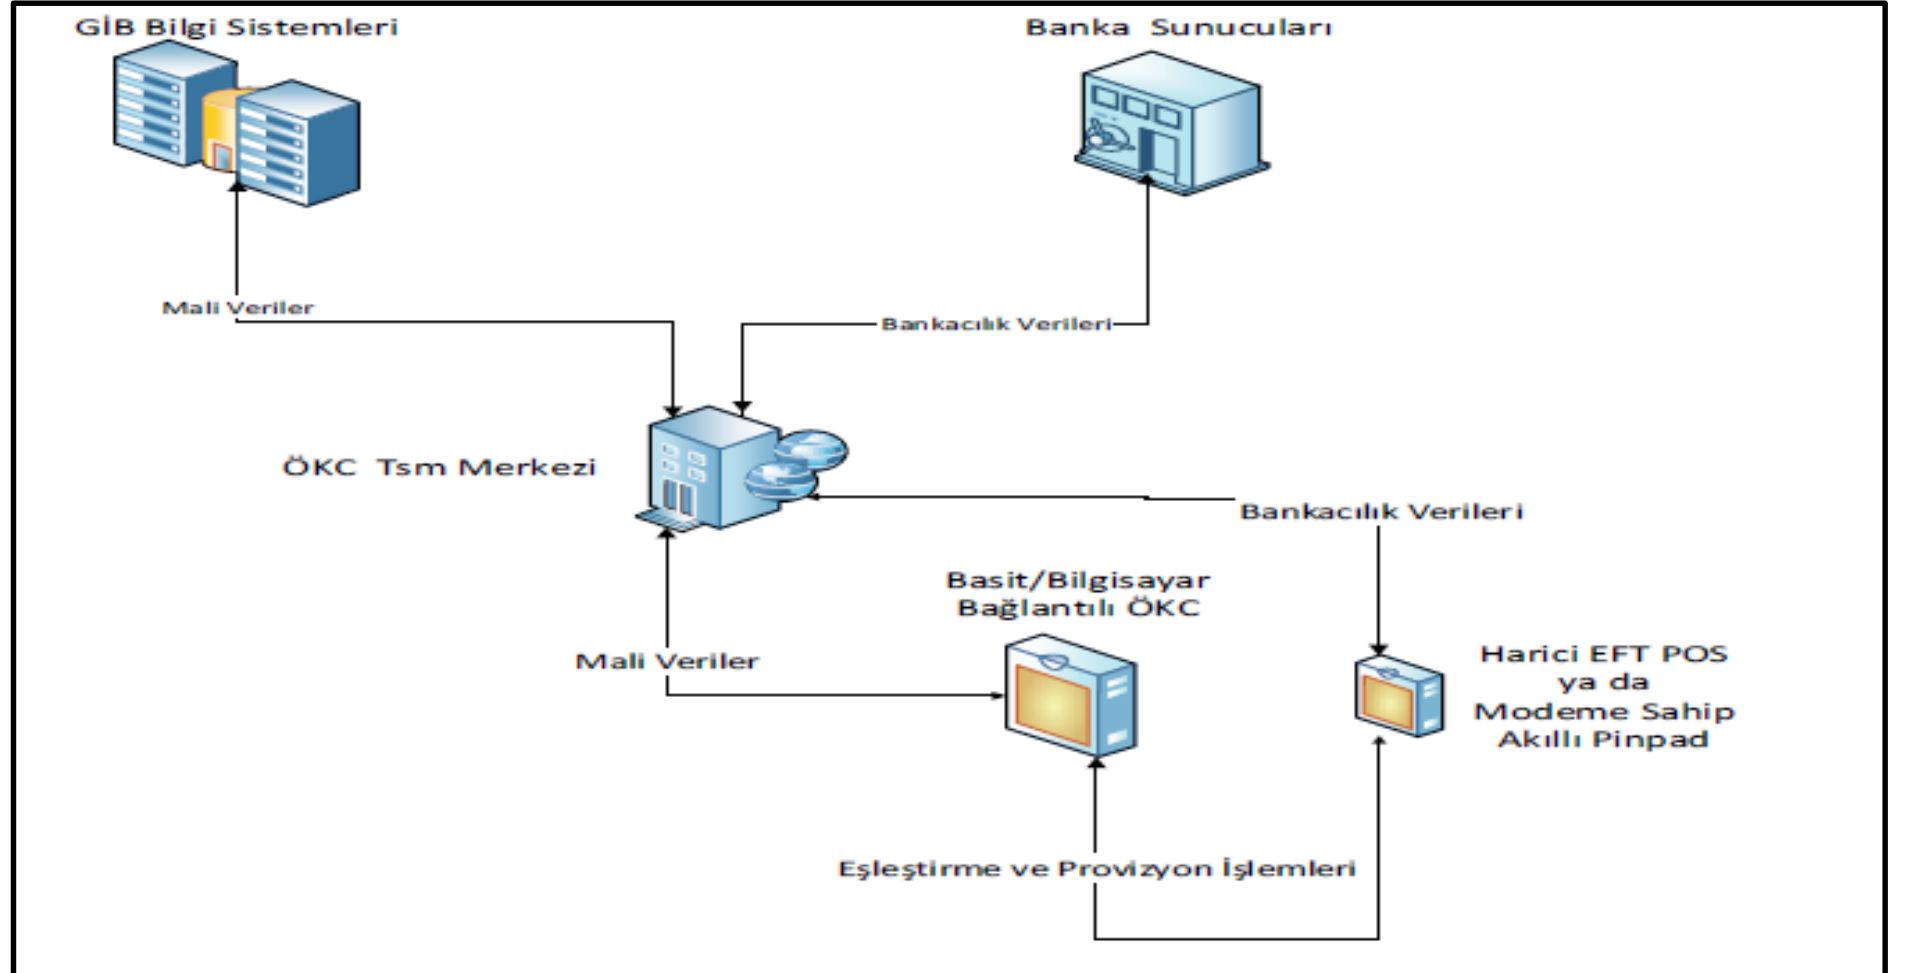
GİB Bilgi Sistemleri

Banka Sunucuları

Mali Veriler

Bankacılık Verileri

ÖKC Tsm Merkezi

Bankacılık Verileri

Basit/Bilgisayar Bağlantılı ÖKC

Mali Veriler

Harici EFT POS ya da Modeme Sahip Akıllı Pinpad

Eşleştirme ve Provizyon İşlemleri